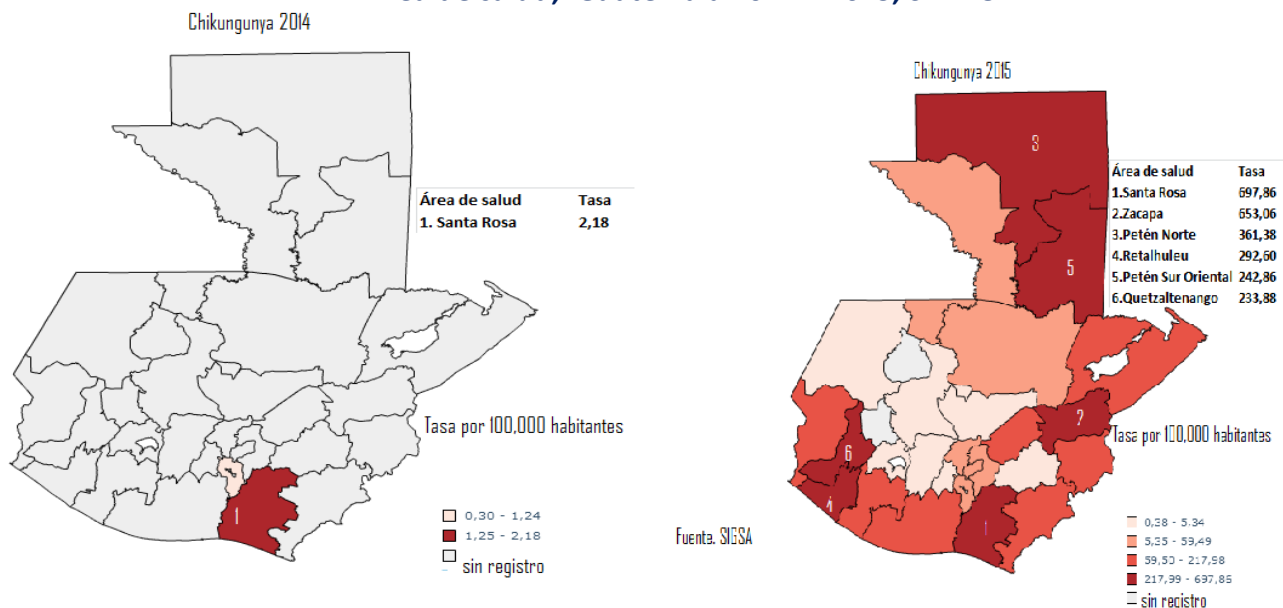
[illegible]

Chikungunya 2014

| Área de salud | Tasa |
|---|---|
| 1. Santa Rosa | 2,18 |

Tasa por 100,000 habitantes

1

0,30 - 1,24
1,25 - 2,18
sin registro

Chikungunya 2015

3

5

| Área de salud | Tasa |
|---|---|
| 1.Santa Rosa | 697,86 |
| 2.Zacapa | 653,06 |
| 3.Petén Norte | 361,38 |
| 4.Retalhuleu | 292,60 |
| 5.Petén Sur Oriental | 242,86 |
| 6.Quetzaltenango | 233,88 |

2

6

4

1

Tasa por 100,000 habitantes

Fuente. SIGSA

0,38 - 5,34
5,35 - 59,49
59,50 - 217,98
217,99 - 697,86
sin registro